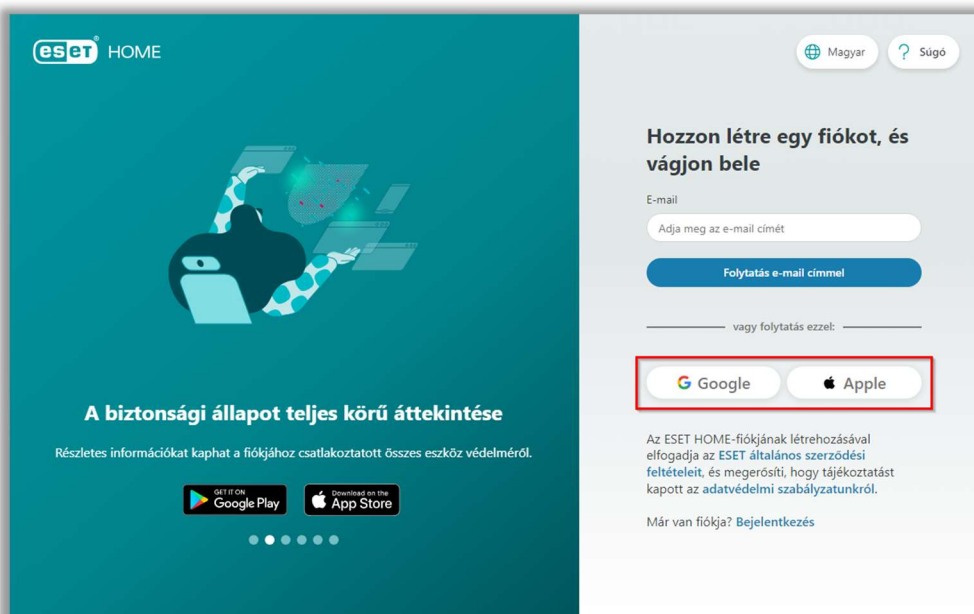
eset HOME

Magyar

Súgó

A biztonsági állapot teljes körű áttekintése

Részletes információkat kaphat a fiókjához csatlakoztatott összes eszköz védelméről.

GET IT ON Google Play

Download on the App Store

Hozzon létre egy fiókot, és vágjon bele

E-mail

Adja meg az e-mail címét

Folytatás e-mail címmel

vagy folytatás ezzel:

Google

Apple

Az ESET HOME-fiókjának létrehozásával elfogadja az ESET általános szerződési feltételeit, és megerősíti, hogy tájékoztatást kapott az adatvédelmi szabályzatunkról.

Már van fiókja? Bejelentkezés